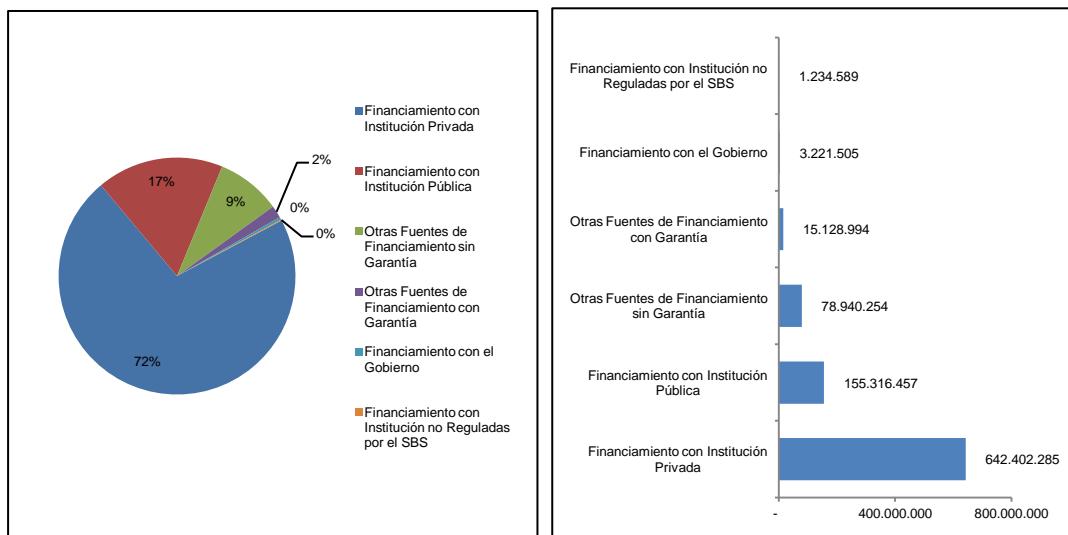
17%

9%

2%

0%

0%

72%

Financiamiento con Institución Privada

Financiamiento con Institución Pública

Otras Fuentes de Financiamiento sin Garantía

Otras Fuentes de Financiamiento con Garantía

Financiamiento con el Gobierno

Financiamiento con Institución no Reguladas por el SBS

Financiamiento con Institución no Reguladas por el SBS 1.234.589

Financiamiento con el Gobierno 3.221.505

Otras Fuentes de Financiamiento con Garantía 15.128.994

Otras Fuentes de Financiamiento sin Garantía 78.940.254

Financiamiento con Institución Pública 155.316.457

Financiamiento con Institución Privada 642.402.285

-

400.000.000

800.000.000